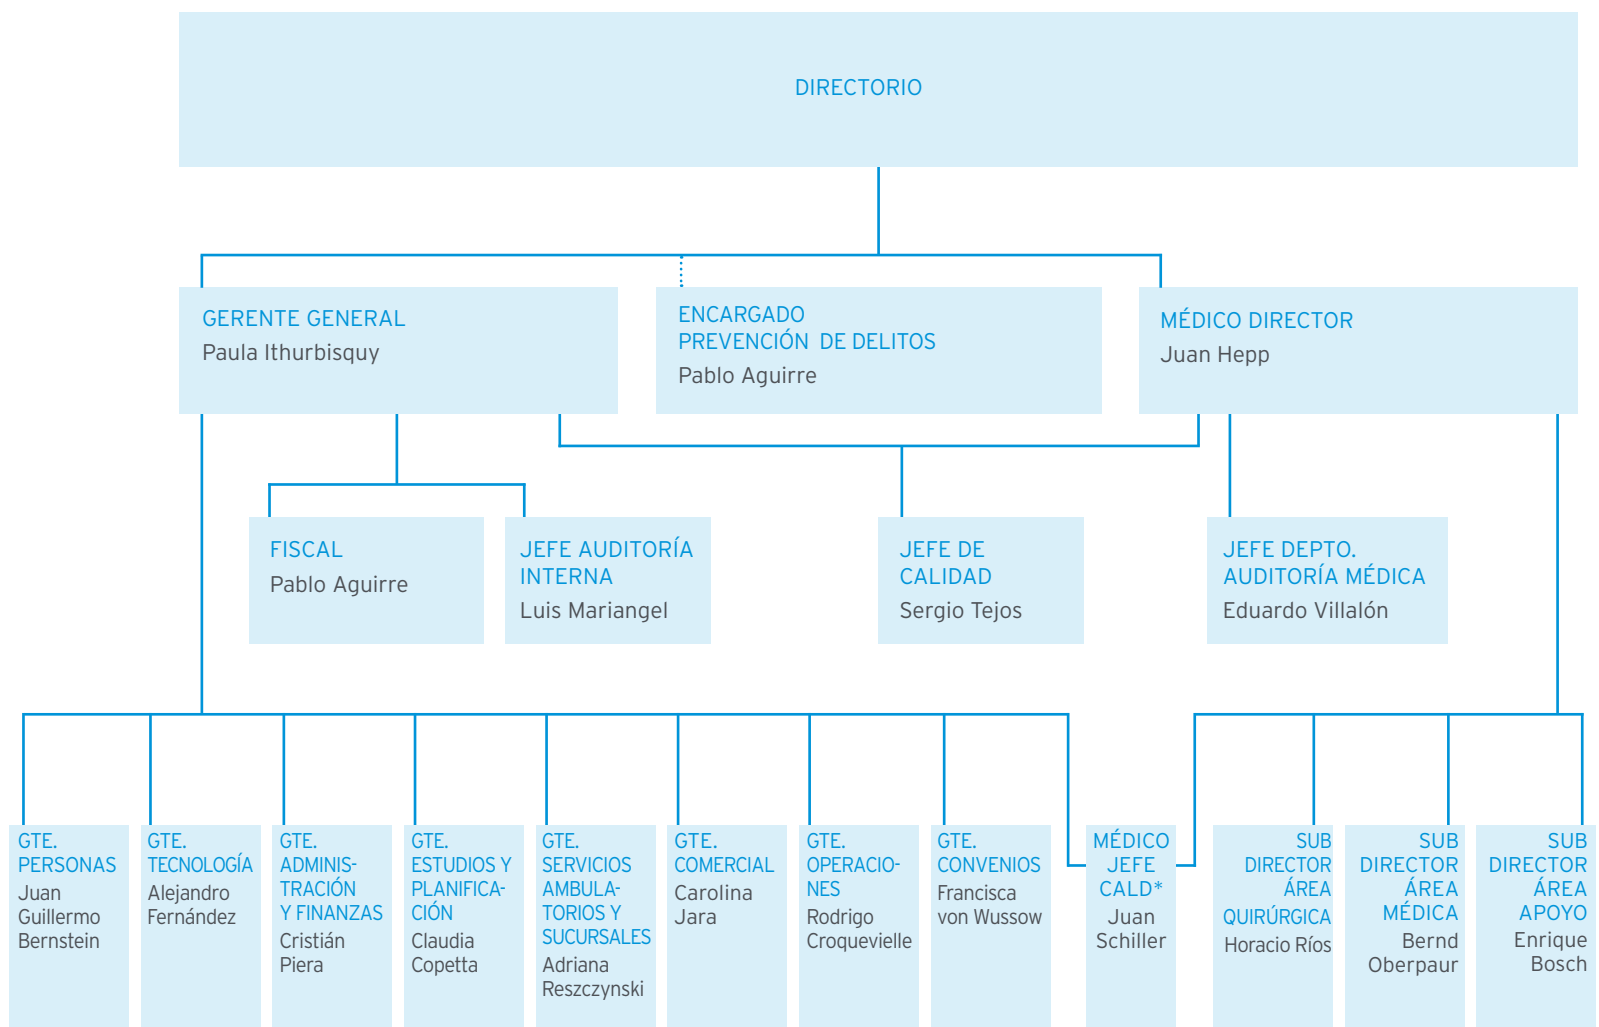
DIRECTORIO

GERENTE GENERAL
Paula Ithurbisquy

ENCARGADO PREVENCIÓN DE DELITOS
Pablo Aguirre

MÉDICO DIRECTOR
Juan Hepp

FISCAL
Pablo Aguirre

JEFE AUDITORÍA INTERNA
Luis Mariangel

JEFE DE CALIDAD
Sergio Tejos

JEFE DEPTO. AUDITORÍA MÉDICA
Eduardo Villalón

GTE. PERSONAS
Juan Guillermo Bernstein

GTE. TECNOLOGÍA
Alejandro Fernández

GTE. ADMINISTRACIÓN Y FINANZAS
Cristián Piera

GTE. ESTUDIOS Y PLANIFICACIÓN
Claudia Copetta

GTE. SERVICIOS AMBULATORIOS Y SUCURSALES
Adriana Reszczynski

GTE. COMERCIAL
Carolina Jara

GTE. OPERACIONES
Rodrigo Croquevielle

GTE. CONVENIOS
Francisca von Wussow

MÉDICO JEFE CALD*
Juan Schiller

SUB DIRECTOR ÁREA QUIRÚRGICA
Horacio Ríos

SUB DIRECTOR ÁREA MÉDICA
Bernd Oberpaur

SUB DIRECTOR ÁREA APOYO
Enrique Bosch